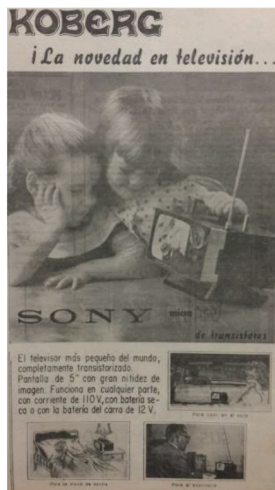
KOBERG

¡La novedad en televisión...

SONY

de transistores

El televisor más pequeño del mundo, completamente transistorizado. Pantalla de 5" con gran nitidez de imagen. Funciona en cualquier parte, con corriente de 110 V, con batería seca o con la batería del carro de 12 V.

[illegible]

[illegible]

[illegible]